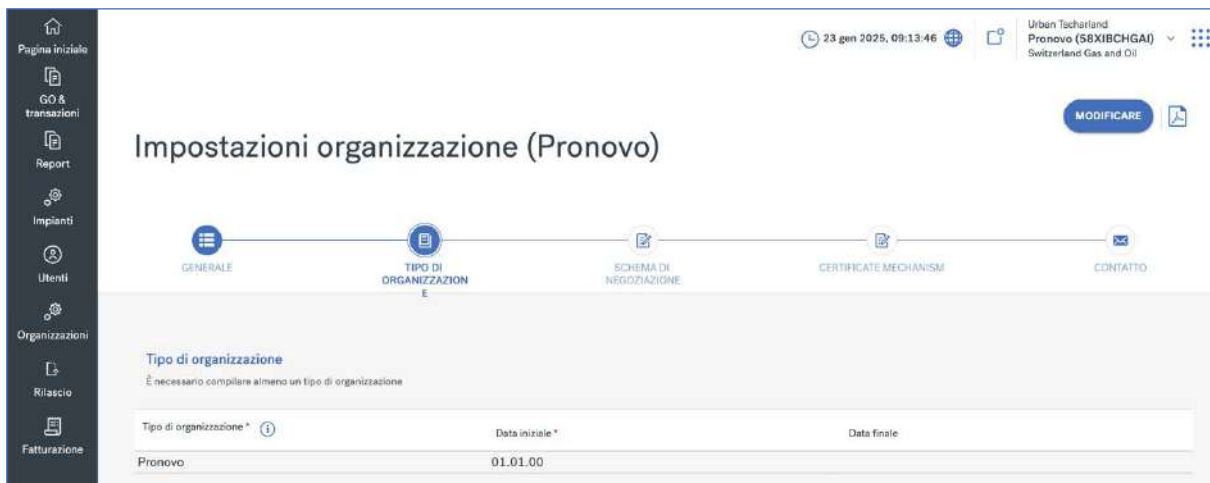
Pagina iniziale
GO & transazioni
Report
Impianti
Utenti
Organizzazioni
Rilascio
Fatturazione

23 gen 2025, 09:13:46

Urban Techarland
Pronovo (58XIBCHGAI)
Switzerland Gas and Oil

MODIFICARE

Impostazioni organizzazione (Pronovo)

GENERALE
TIPO DI ORGANIZZAZIONE
SCHEMA DI NEGOZIAZIONE
CERTIFICATE MECHANISM
CONTATTO

Tipo di organizzazione
È necessario compilare almeno un tipo di organizzazione

| Tipo di organizzazione * | Data iniziale * | Data finale |
|---|---|---|
| Pronovo | 01.01.00 | |